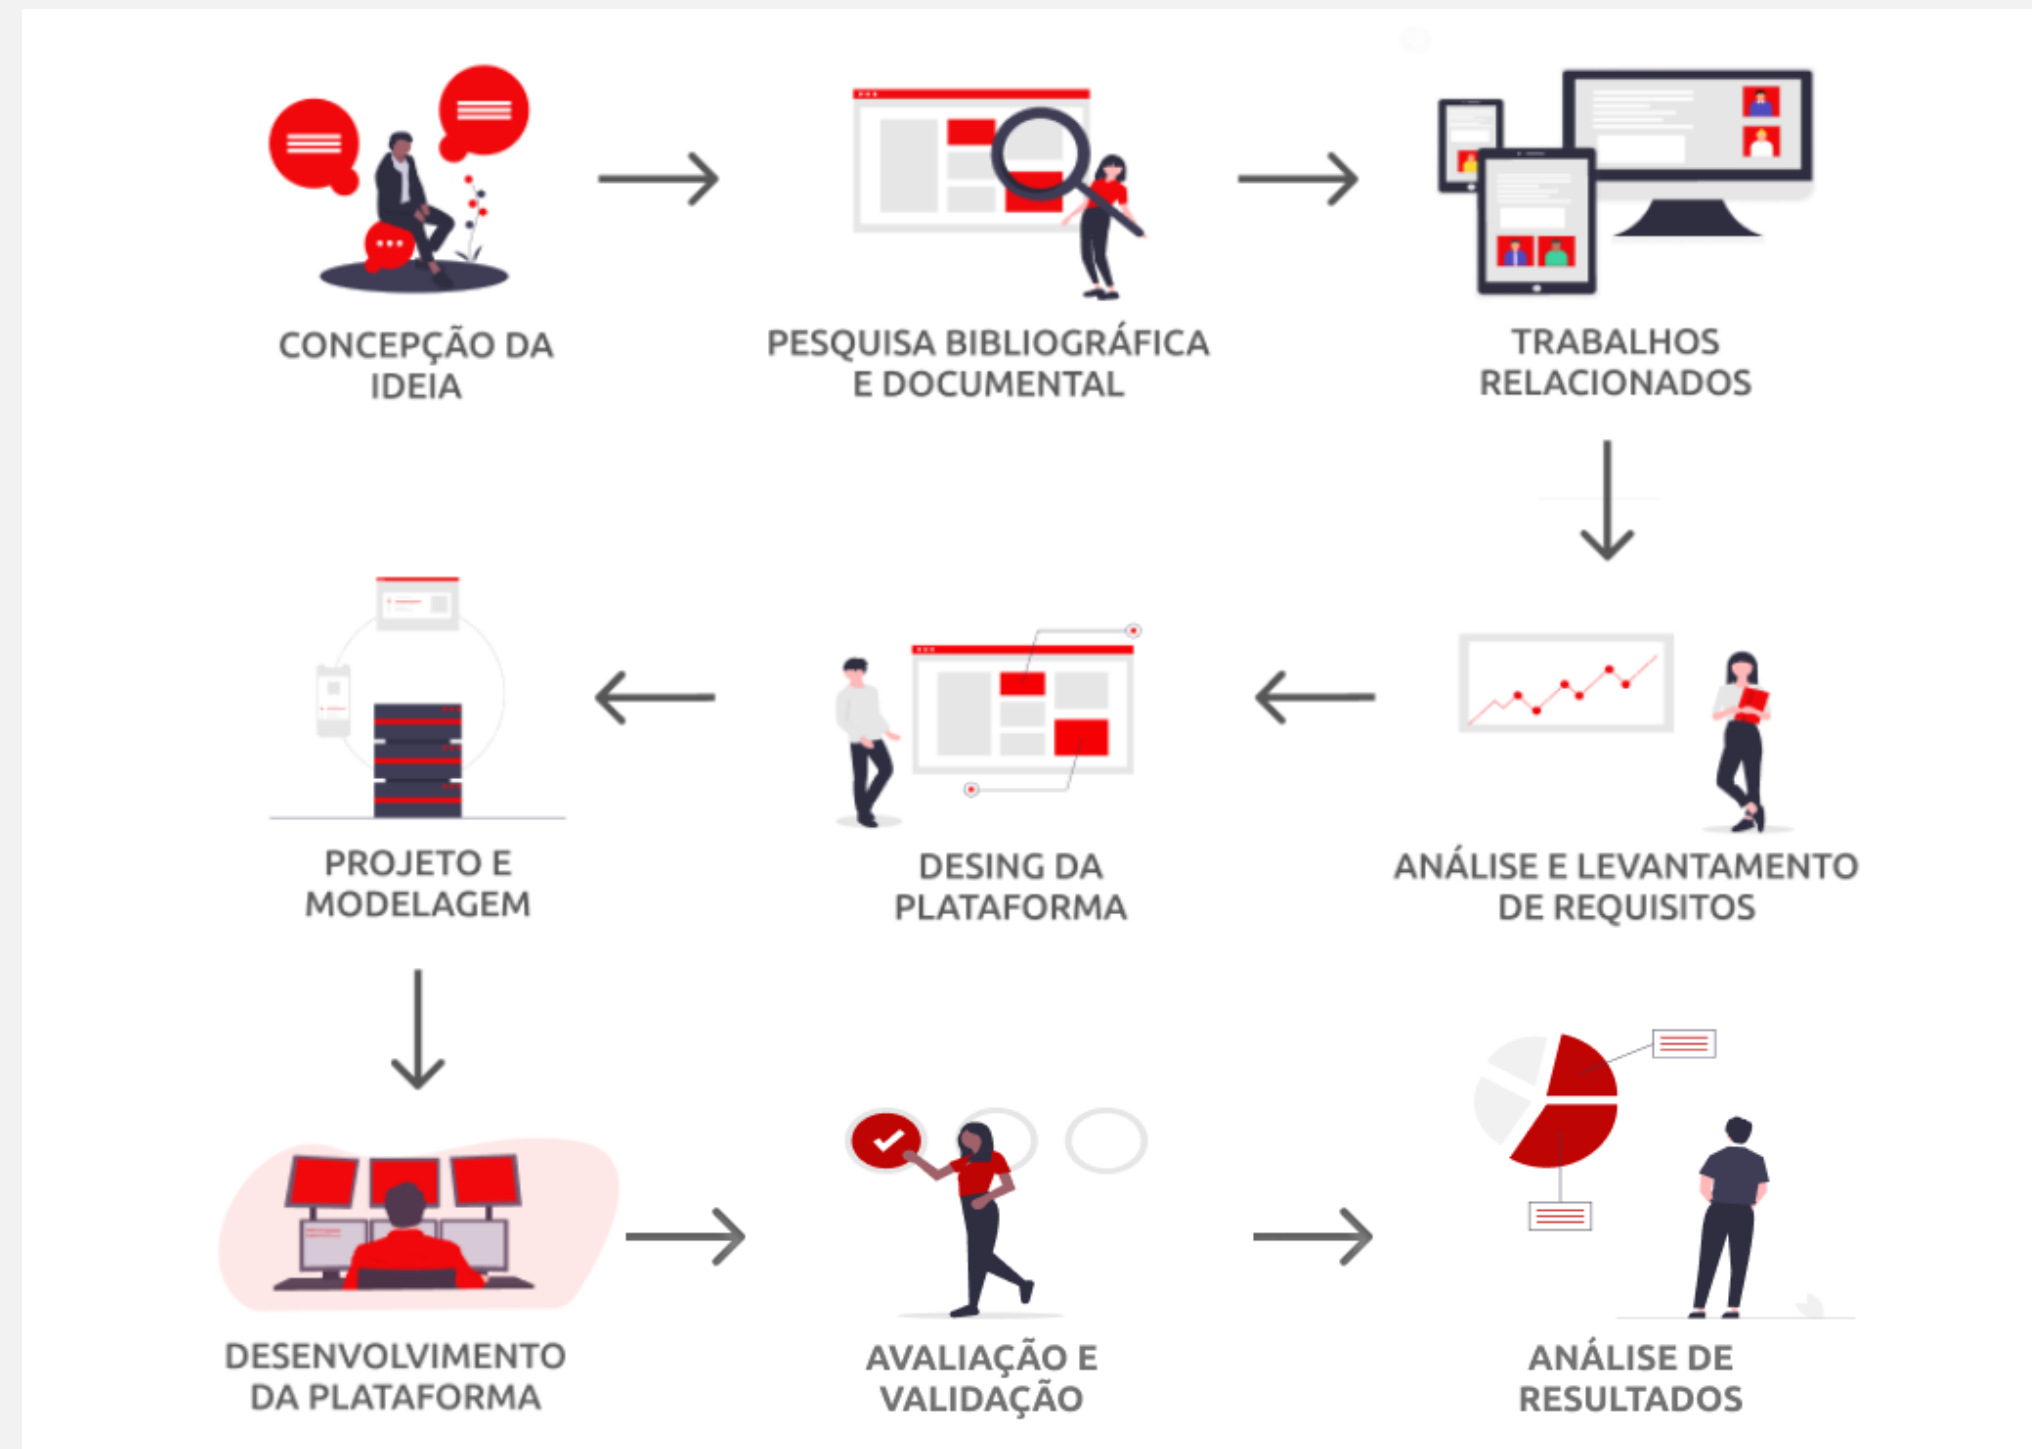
CONCEPÇÃO DA IDEIA

PESQUISA BIBLIOGRÁFICA E DOCUMENTAL

TRABALHOS RELACIONADOS

ANÁLISE E LEVANTAMENTO DE REQUISITOS

DESING DA PLATAFORMA

PROJETO E MODELAGEM

DESENVOLVIMENTO DA PLATAFORMA

AVALIAÇÃO E VALIDAÇÃO

ANÁLISE DE RESULTADOS